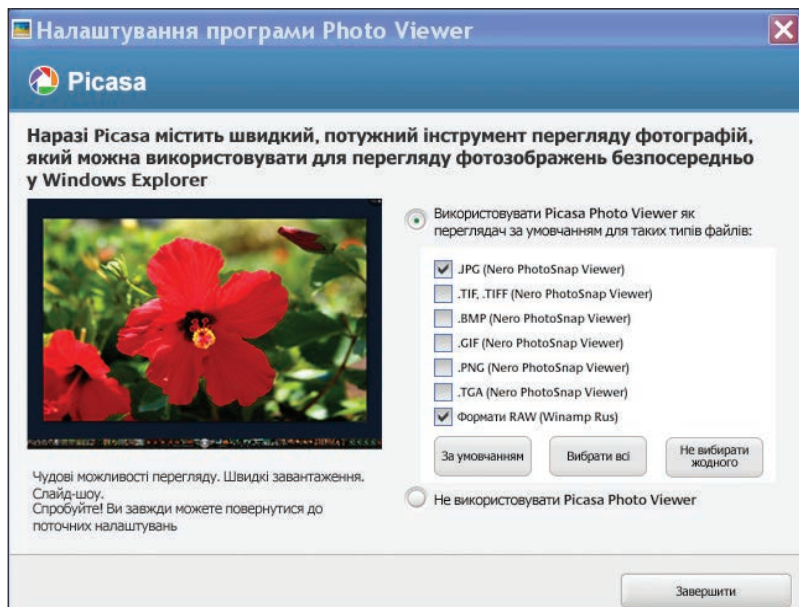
Налаштування програми Photo Viewer

Picasa

Наразі Picasa містить швидкий, потужний інструмент перегляду фотографій, який можна використовувати для перегляду фотозображень безпосередньо у Windows Explorer

Використовувати Picasa Photo Viewer як переглядач за умовчанням для таких типів файлів:

.JPG (Nero PhotoSnap Viewer)
.TIF, .TIFF (Nero PhotoSnap Viewer)
.BMP (Nero PhotoSnap Viewer)
.GIF (Nero PhotoSnap Viewer)
.PNG (Nero PhotoSnap Viewer)
.TGA (Nero PhotoSnap Viewer)
Формати RAW (Winamp Rus)

За умовчанням
Вибрати всі
Не вибирати жодного

Чудові можливості перегляду. Швидкі завантаження. Слайд-шоу.
Спробуйте! Ви завжди можете повернутися до поточних налаштувань

Не використовувати Picasa Photo Viewer

Завершити